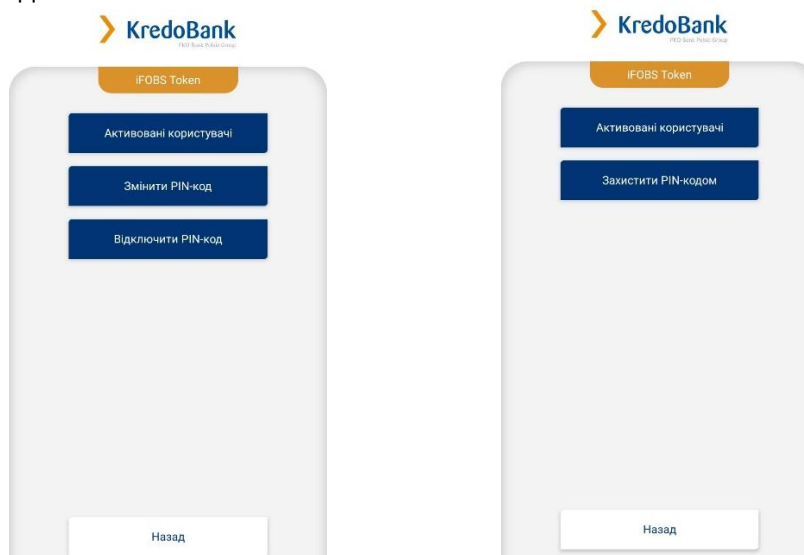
KredoBank
PKO Bank Polski Group

iFOBS Token

Активовані користувачі

Змінити PIN-код

Відключити PIN-код

Назад

KredoBank
PKO Bank Polski Group

iFOBS Token

Активовані користувачі

Захистити PIN-кодом

Назад